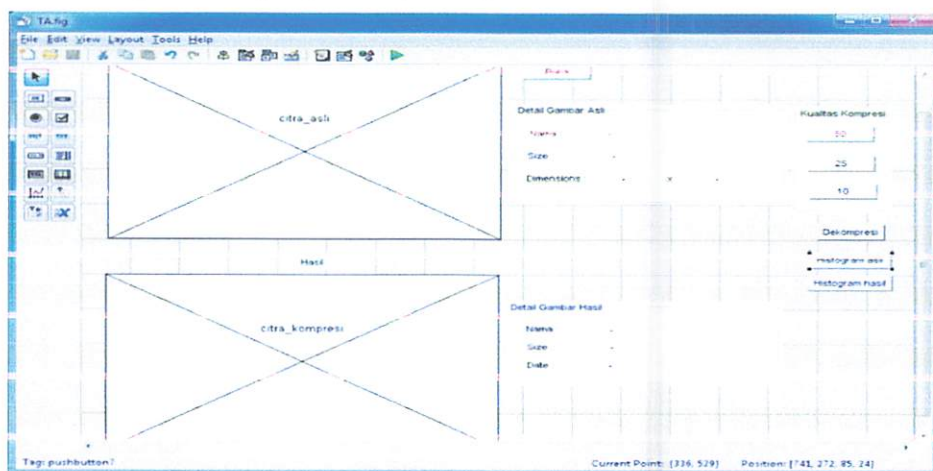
TA.fig

File Edit View Layout Tools Help

citra_asli

Buka

Detail Gambar Asli

Nama -

Size -

Dimensions - x -

Kualitas Kompresi

50

25

10

Dekompresi

Histogram asli

Histogram hasil

Hasil

citra_kompresi

Detail Gambar Hasil

Nama -

Size -

Date -

Tag: pushbutton7

Current Point: [336, 529]

Position: [741, 272, 85, 24]